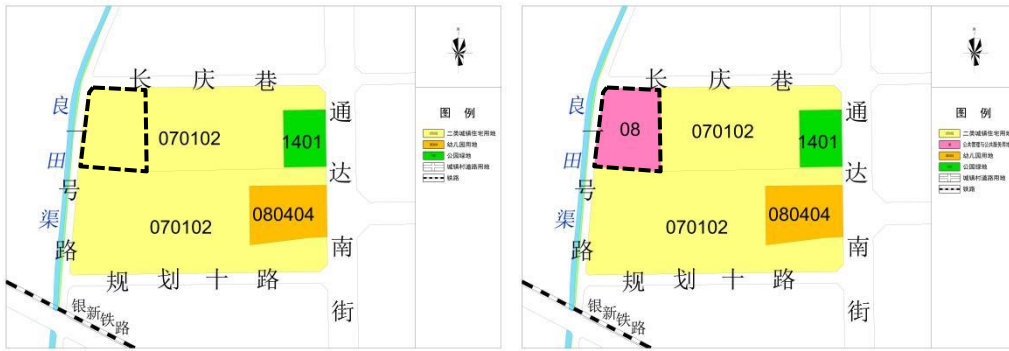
长 庆 巷
良
田
渠
一号
路
070102
1401
通
达
南
街
070102
080404
规 划 十 路
银新铁路

图 例
二类城镇住宅用地
幼儿园用地
公园绿地
城镇村道路用地
铁路

长 庆 巷
良
田
渠
一号
路
08
070102
1401
通
达
南
街
070102
080404
规 划 十 路
银新铁路

图 例
二类城镇住宅用地
公共管理与公共服务用地
幼儿园用地
公园绿地
城镇村道路用地
铁路